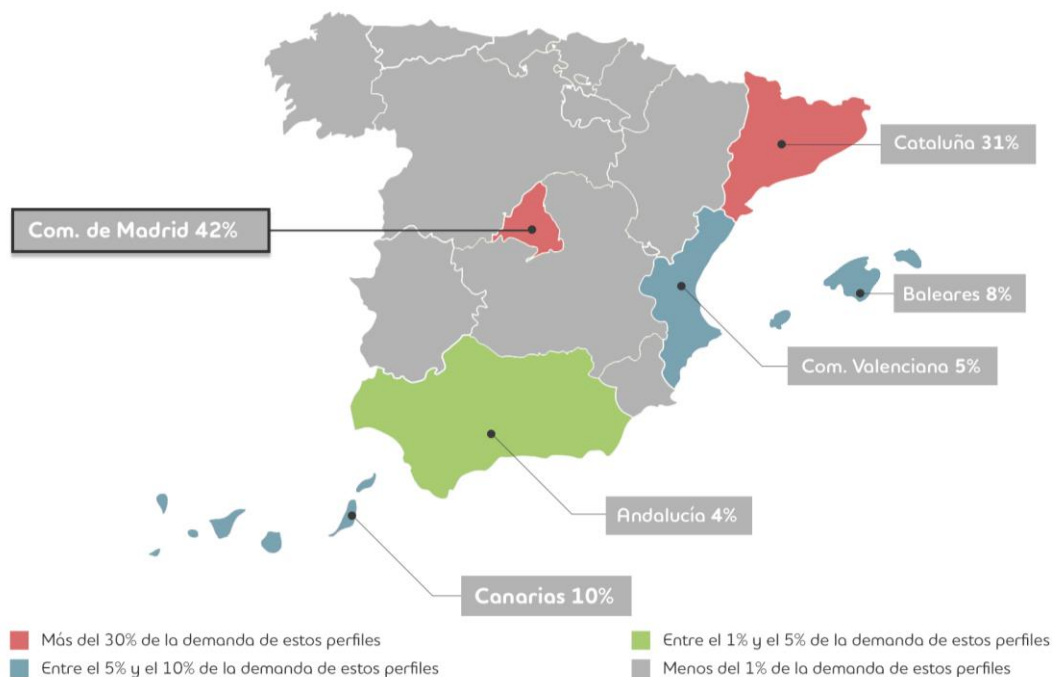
Cataluña 31%

Com. de Madrid 42%

Baleares 8%

Com. Valenciana 5%

Andalucía 4%

Canarias 10%

Más del 30% de la demanda de estos perfiles
Entre el 5% y el 10% de la demanda de estos perfiles
Entre el 1% y el 5% de la demanda de estos perfiles
Menos del 1% de la demanda de estos perfiles